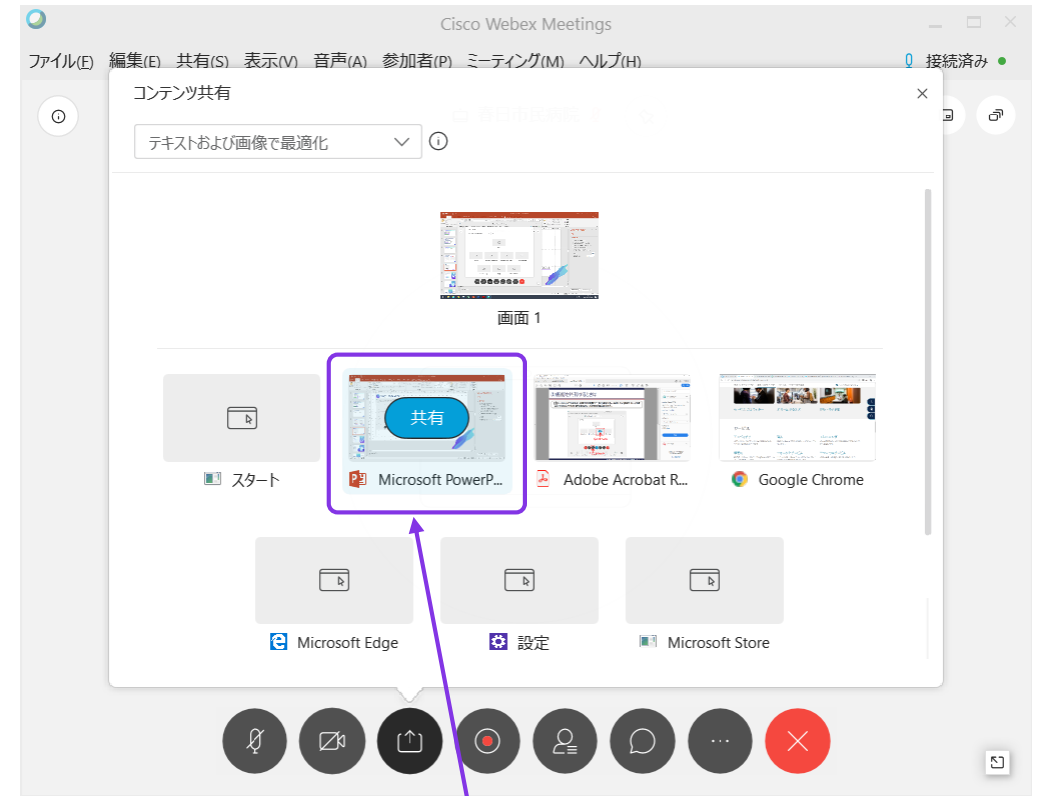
Cisco Webex Meetings

ファイル(F) 編集(E) 共有(S) 表示(V) 音声(A) 参加者(P) ミーティング(M) ヘルプ(H)

接続済み

コンテンツ共有

テキストおよび画像で最適化

画面 1

スタート

共有

Microsoft PowerP...

Adobe Acrobat R...

Google Chrome

Microsoft Edge

設定

Microsoft Store

···